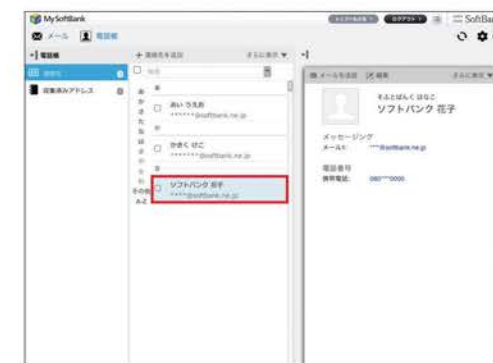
MySoftBank
メール 電話帳
SoftBa
電話帳
連絡先
送信済みアドレス
+ 連絡先を追加
さらに表示
検索
あ
か
さ
た
な
は
ま
や
ら
わ
その他
A-Z
あ
あい うえお
******@softbank.ne.jp
か
かきく けこ
******@softbank.ne.jp
そ
ソフトバンク 花子
****@softbank.ne.jp
メールを送信
編集
さらに表示
そふとばんく はなこ
ソフトバンク 花子
メッセージング
メール1:
****@softbank.ne.jp
電話番号
携帯電話:
080****0000